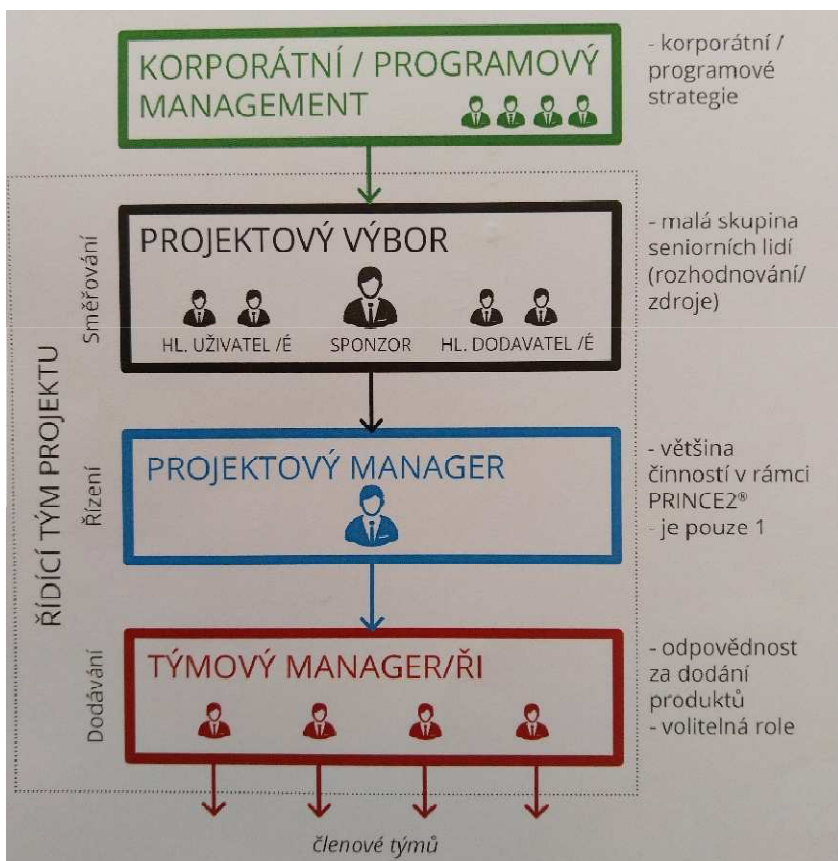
KORPORÁTNÍ / PROGRAMOVÝ MANAGEMENT

- korporátní / programové strategie

ŘÍDÍCÍ TÝM PROJEKTU

Směřování

PROJEKTOVÝ VÝBOR

HL. UŽIVATEL /É

SPONZOR

HL. DODAVATEL /É

- malá skupina seniorních lidí (rozhodnování/ zdroje)

Řízení

PROJEKTOVÝ MANAGER

- většina činností v rámci PRINCE2®
- je pouze 1

Dodávání

TÝMOVÝ MANAGER/ŘI

- odpovědnost za dodání produktů
- volitelná role

členové týmů